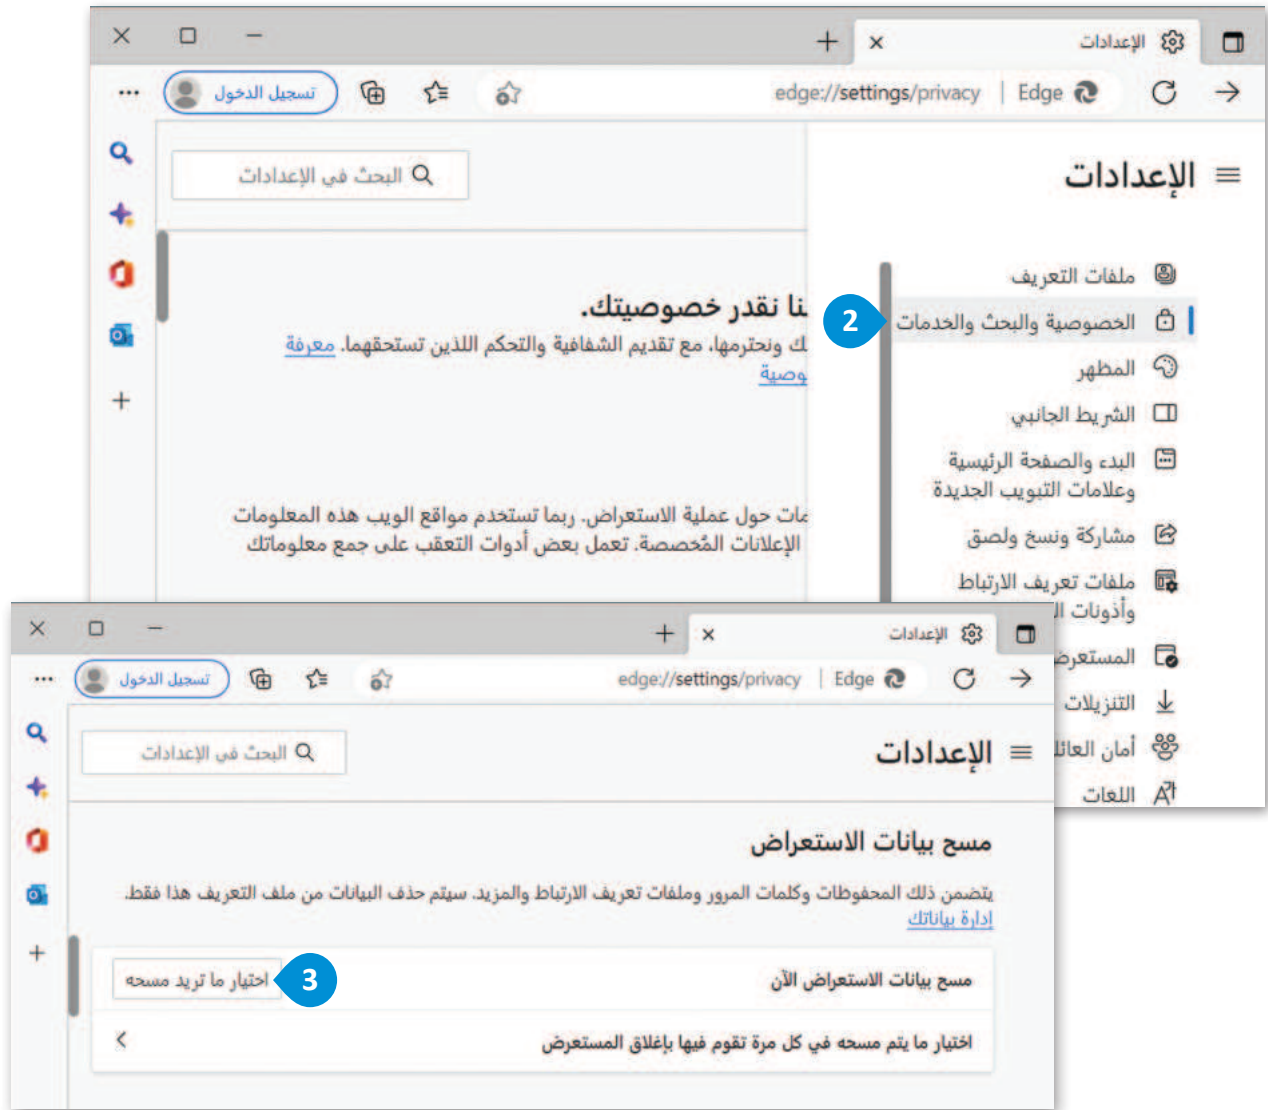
الإعدادات
edge://settings/privacy | Edge
تسجيل الدخول
البحث في الإعدادات
الإعدادات
ملفات التعريف
الخصوصية والبحث والخدمات
2
المظهر
الشريط الجانبي
البدء والصفحة الرئيسية وعلامات التبويب الجديدة
مشاركة ونسخ ولصق
ملفات تعريف الارتباط وأذونات ال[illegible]
المستعرض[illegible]
التنزيلات
أمان العائلة
اللغات
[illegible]نا نقدر خصوصيتك.
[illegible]ك ونحترمها، مع تقديم الشفافية والتحكم اللذين تستحقهما. معرفة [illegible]وصية
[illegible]ات حول عملية الاستعراض. ربما تستخدم مواقع الويب هذه المعلومات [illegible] الإعلانات المخصصة. تعمل بعض أدوات التعقب على جمع معلوماتك

الإعدادات
edge://settings/privacy | Edge
تسجيل الدخول
البحث في الإعدادات
الإعدادات
مسح بيانات الاستعراض
يتضمن ذلك المحفوظات وكلمات المرور وملفات تعريف الارتباط والمزيد. سيتم حذف البيانات من ملف التعريف هذا فقط. إدارة بياناتك
مسح بيانات الاستعراض الآن
اختيار ما تريد مسحه
3
اختيار ما يتم مسحه في كل مرة تقوم فيها بإغلاق المستعرض